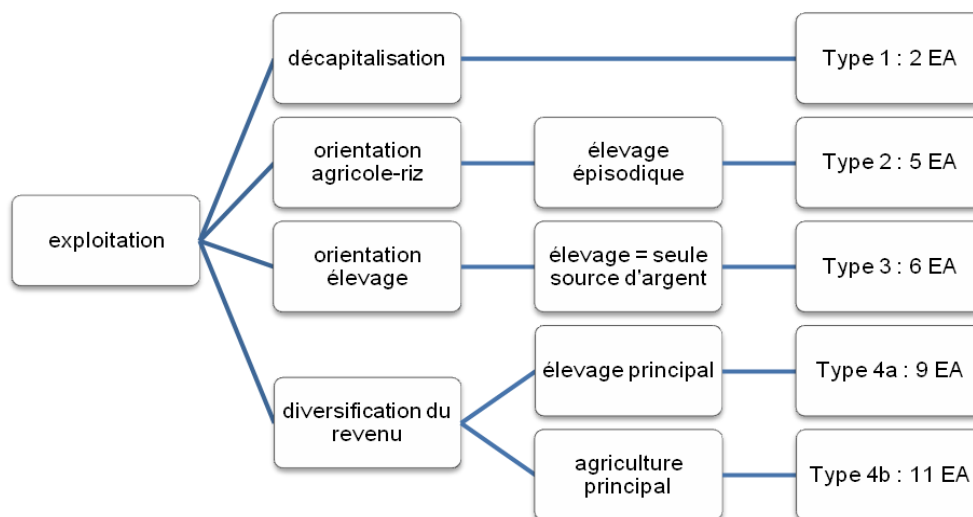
exploitation

décapitalisation

Type 1 : 2 EA

orientation agricole-riz

élevage épisodique

Type 2 : 5 EA

orientation élevage

élevage = seule source d'argent

Type 3 : 6 EA

diversification du revenu

élevage principal

Type 4a : 9 EA

agriculture principal

Type 4b : 11 EA